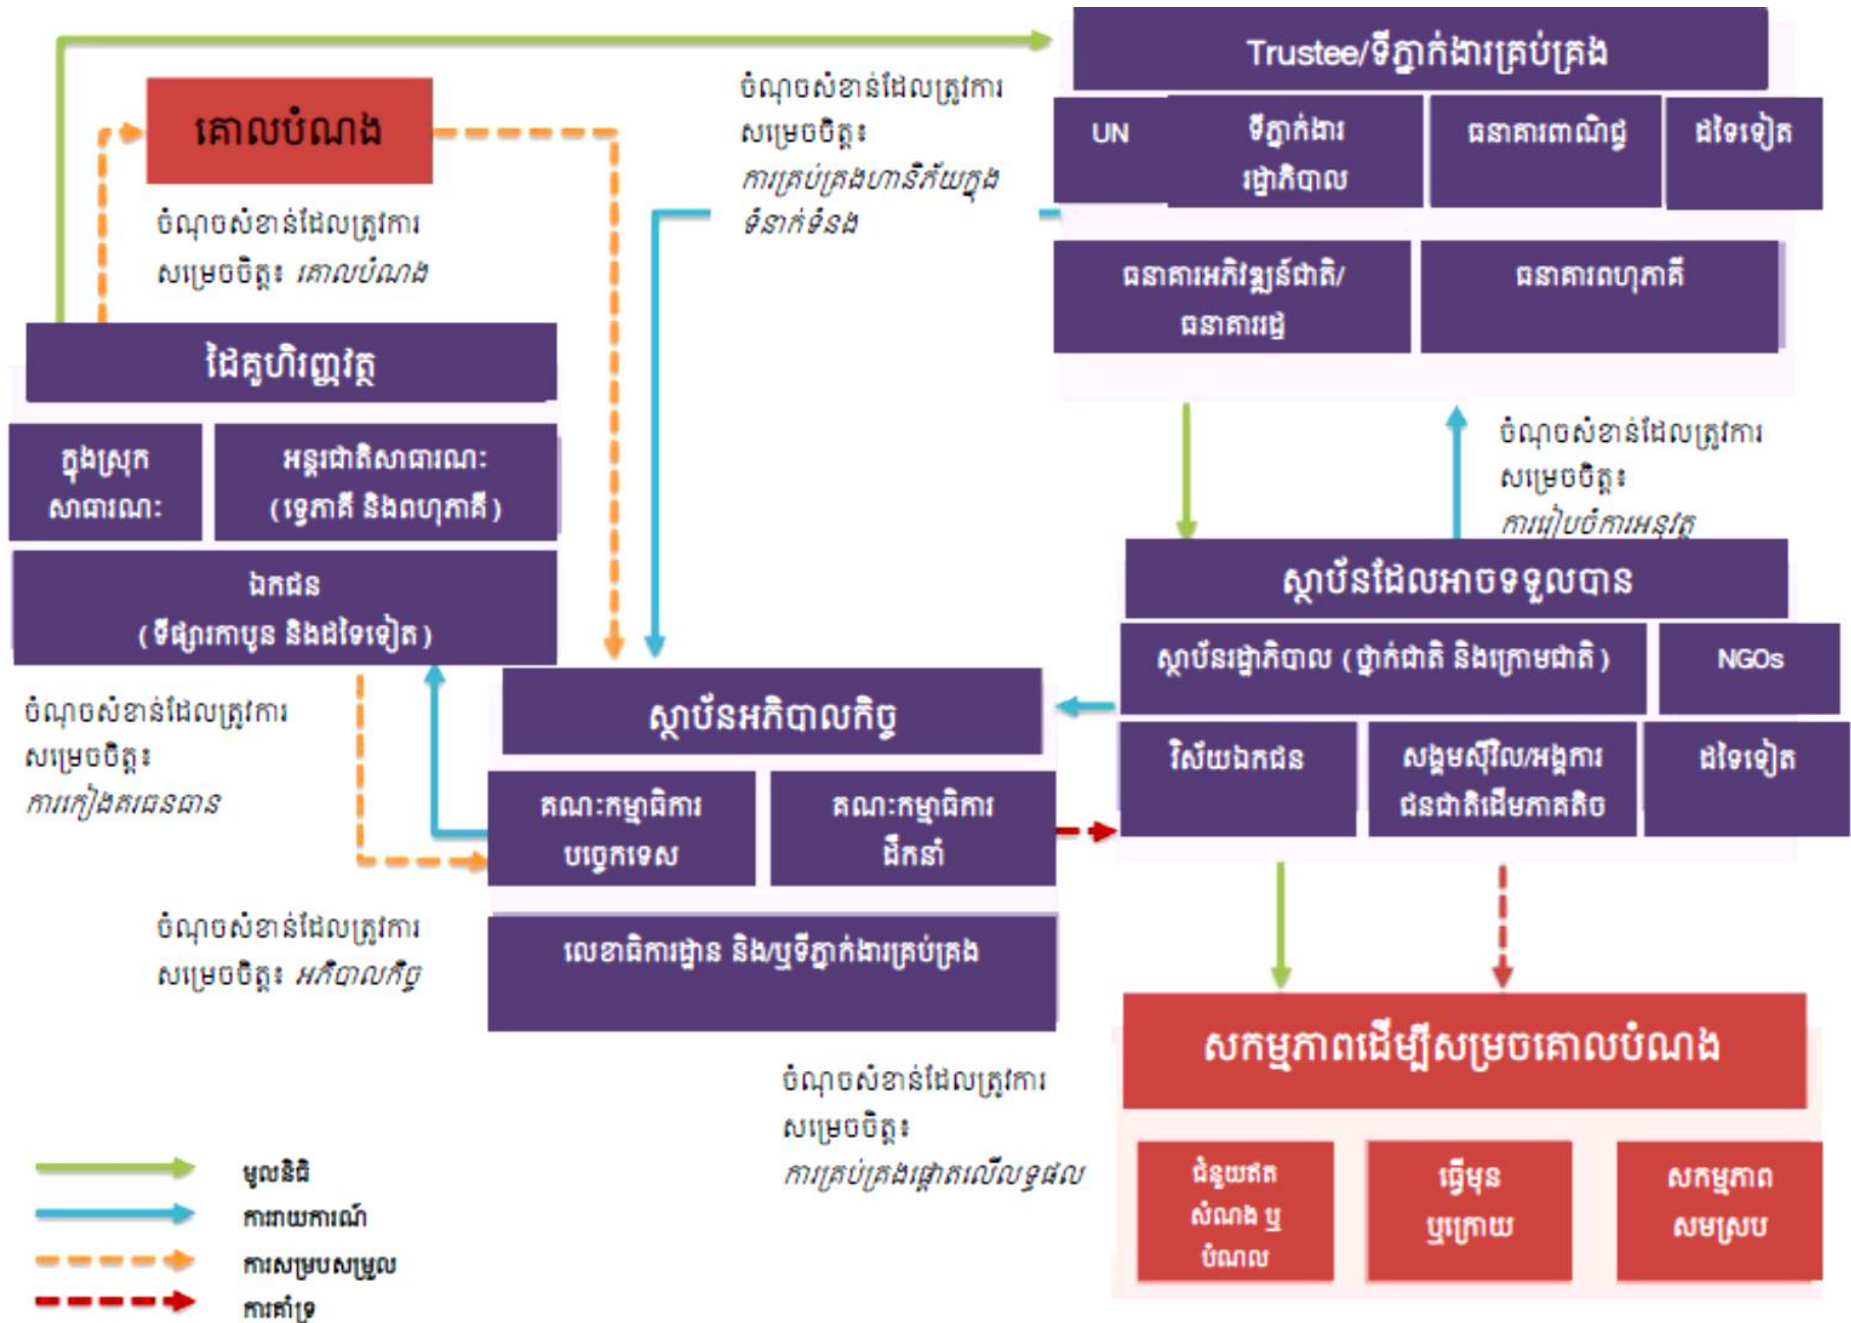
Trustee/ទីភ្នាក់ងារគ្រប់គ្រង

UN

ទីភ្នាក់ងាររដ្ឋាភិបាល

ធនាគារពាណិជ្ជ

ដទៃទៀត

ធនាគារអភិវឌ្ឍន៍ជាតិ/ធនាគាររដ្ឋ

ធនាគារពហុភាគី

គោលបំណង

ចំណុចសំខាន់ដែលត្រូវការសម្រេចចិត្ត៖ *គោលបំណង*

ចំណុចសំខាន់ដែលត្រូវការសម្រេចចិត្ត៖ *ការគ្រប់គ្រងហានិភ័យក្នុងទំនាក់ទំនង*

ដៃគូហិរញ្ញវត្ថុ

ក្នុងស្រុកសាធារណៈ

អន្តរជាតិសាធារណៈ (ទ្វេភាគី និងពហុភាគី)

ឯកជន (ទីផ្សារកាបូន និងដទៃទៀត)

ចំណុចសំខាន់ដែលត្រូវការសម្រេចចិត្ត៖ *ការរៀបចំការអនុវត្ត*

ស្ថាប័នដែលអាចទទួលបាន

ស្ថាប័នរដ្ឋាភិបាល (ថ្នាក់ជាតិ និងក្រោមជាតិ)

NGOs

វិស័យឯកជន

សង្គមស៊ីវិល/អង្គការជនជាតិដើមភាគតិច

ដទៃទៀត

ចំណុចសំខាន់ដែលត្រូវការសម្រេចចិត្ត៖ *ការកៀងគរធនធាន*

ស្ថាប័នអភិបាលកិច្ច

គណៈកម្មាធិការបច្ចេកទេស

គណៈកម្មាធិការដឹកនាំ

ចំណុចសំខាន់ដែលត្រូវការសម្រេចចិត្ត៖ *អភិបាលកិច្ច*

លេខាធិការដ្ឋាន និង/ឬទីភ្នាក់ងារគ្រប់គ្រង

ចំណុចសំខាន់ដែលត្រូវការសម្រេចចិត្ត៖ *ការគ្រប់គ្រងផ្តោតលើលទ្ធផល*

សកម្មភាពដើម្បីសម្រេចគោលបំណង

ជំនួយឥតសំណង ឬ បំណុល

ធ្វើមុន ឬក្រោយ

សកម្មភាពសមស្រប

មូលនិធិ

ការរាយការណ៍

ការសម្របសម្រួល

ការគាំទ្រ